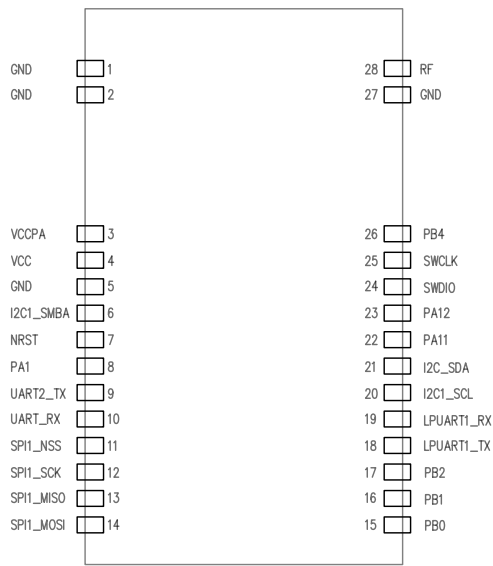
GND 1
GND 2
VCCPA 3
VCC 4
GND 5
I2C1_SMBA 6
NRST 7
PA1 8
UART2_TX 9
UART_RX 10
SPI1_NSS 11
SPI1_SCK 12
SPI1_MISO 13
SPI1_MOSI 14

28 RF
27 GND
26 PB4
25 SWCLK
24 SWDIO
23 PA12
22 PA11
21 I2C_SDA
20 I2C1_SCL
19 LPUART1_RX
18 LPUART1_TX
17 PB2
16 PB1
15 PB0